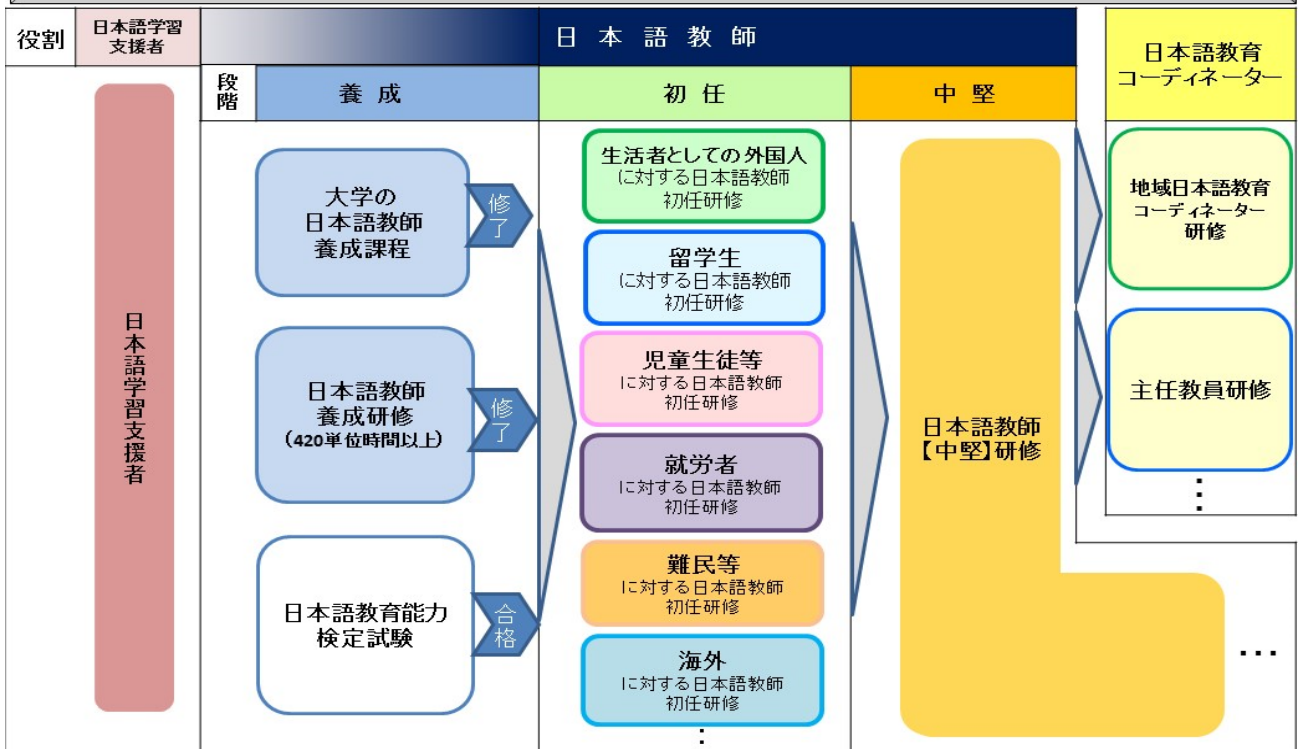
役割

日本語学習支援者

日本語教師

日本語教育コーディネーター

段階

養成

初任

中堅

日本語学習支援者

大学の日本語教師養成課程

修了

日本語教師養成研修
（420単位時間以上）

修了

日本語教育能力検定試験

合格

生活者としての外国人
に対する日本語教師
初任研修

留学生
に対する日本語教師
初任研修

児童生徒等
に対する日本語教師
初任研修

就労者
に対する日本語教師
初任研修

難民等
に対する日本語教師
初任研修

海外
に対する日本語教師
初任研修

⋮

日本語教師
【中堅】研修

地域日本語教育
コーディネーター
研修

主任教員研修

⋮

…